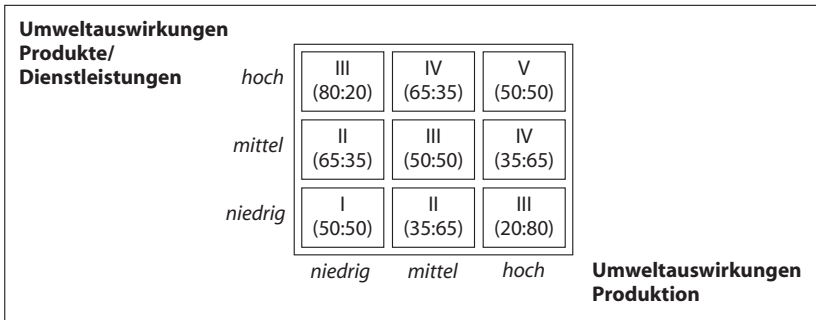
**Umweltauswirkungen Produkte/ Dienstleistungen**

| | | | |
|---|---|---|---|
| *hoch* | III (80:20) | IV (65:35) | V (50:50) |
| *mittel* | II (65:35) | III (50:50) | IV (35:65) |
| *niedrig* | I (50:50) | II (35:65) | III (20:80) |
| | *niedrig* | *mittel* | *hoch* |

**Umweltauswirkungen Produktion**